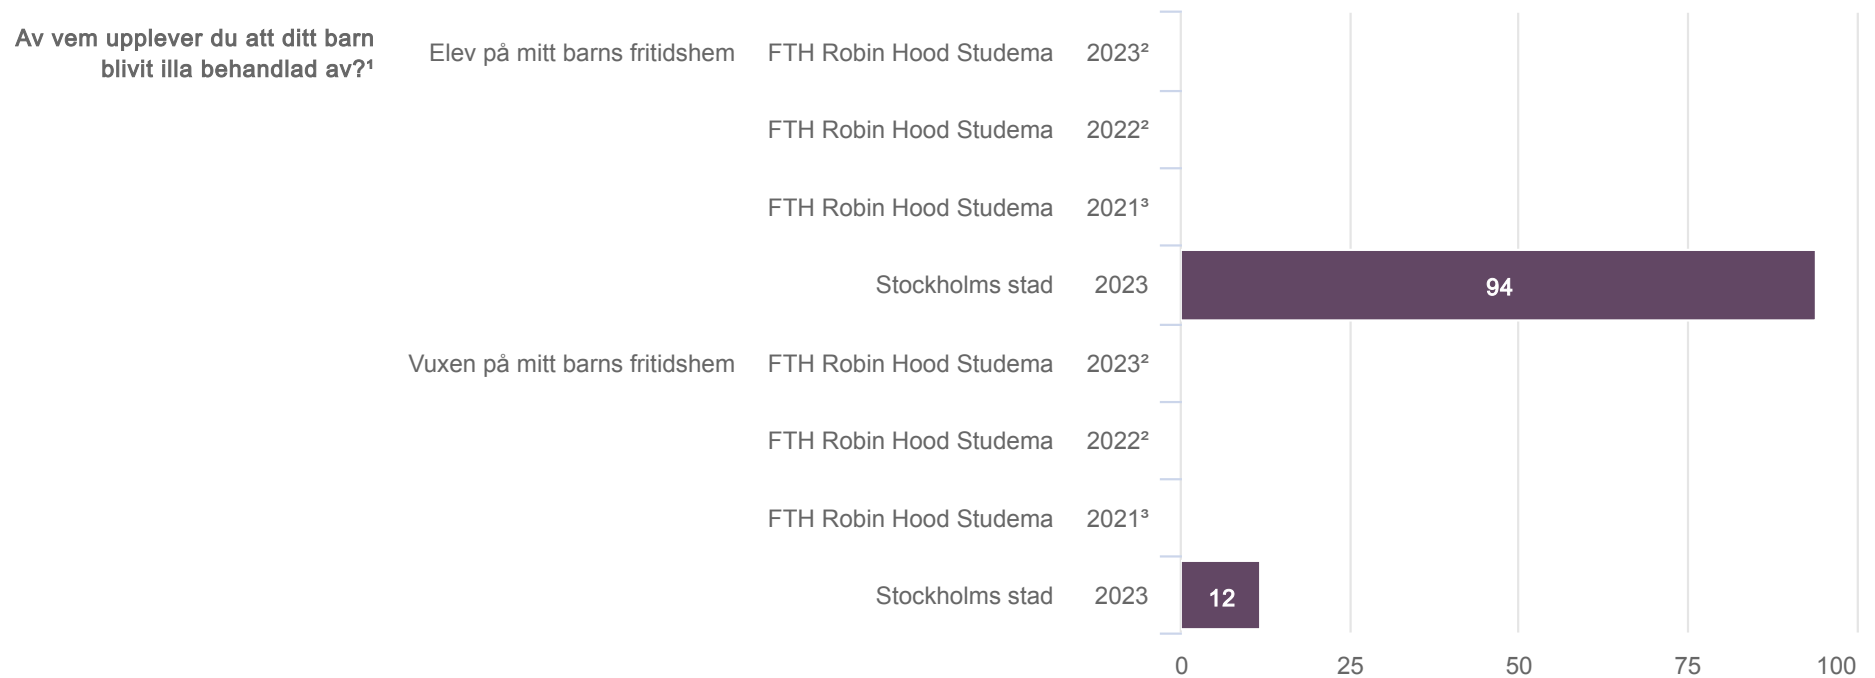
Av vem upplever du att ditt barn blivit illa behandlad av?¹

Elev på mitt barns fritidshem FTH Robin Hood Studema 2023²
FTH Robin Hood Studema 2022²
FTH Robin Hood Studema 2021³
Stockholms stad 2023
94

Vuxen på mitt barns fritidshem FTH Robin Hood Studema 2023²
FTH Robin Hood Studema 2022²
FTH Robin Hood Studema 2021³
Stockholms stad 2023
12

0 25 50 75 100